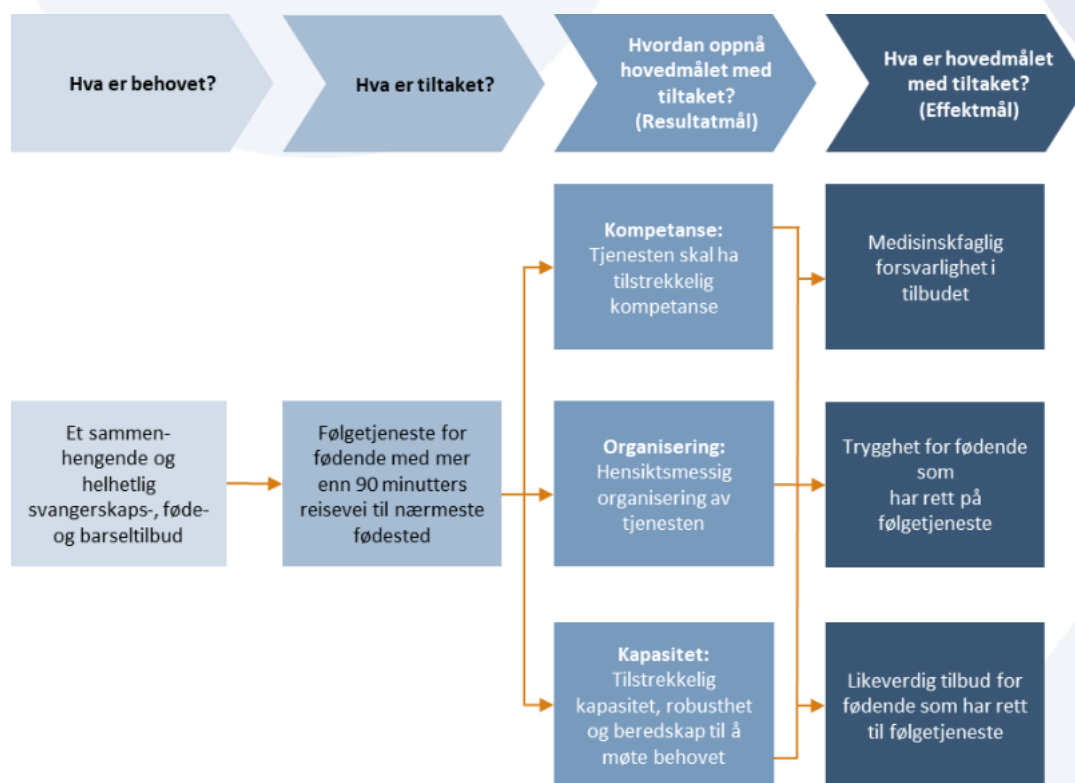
Hva er behovet?

Hva er tiltaket?

Hvordan oppnå hovedmålet med tiltaket? (Resultatmål)

Hva er hovedmålet med tiltaket? (Effektmål)

Et sammenhengende og helhetlig svangerskaps-, føde- og barseltilbud

Følgetjeneste for fødende med mer enn 90 minutters reisevei til nærmeste fødested

Kompetanse: Tjenesten skal ha tilstrekkelig kompetanse

Organisering: Hensiktsmessig organisering av tjenesten

Kapasitet: Tilstrekkelig kapasitet, robusthet og beredskap til å møte behovet

Medisinskfaglig forsvarlighet i tilbudet

Trygghet for fødende som har rett på følgetjeneste

Likeverdig tilbud for fødende som har rett til følgetjeneste